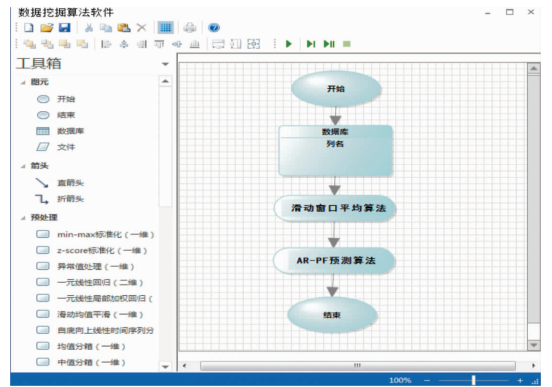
数据挖掘算法软件

工具箱

图元

开始

结束

数据库

文件

箭头

直箭头

折箭头

预处理

min-max标准化（一维）

z-score标准化（一维）

异常值处理（一维）

一元线性回归（二维）

一元线性局部加权回归（

滑动均值平滑（一维）

自底向上线性时间序列分

均值分箱（一维）

中值分箱（一维）

开始

数据库
列名

滑动窗口平均算法

AR-PF预测算法

结束

100%